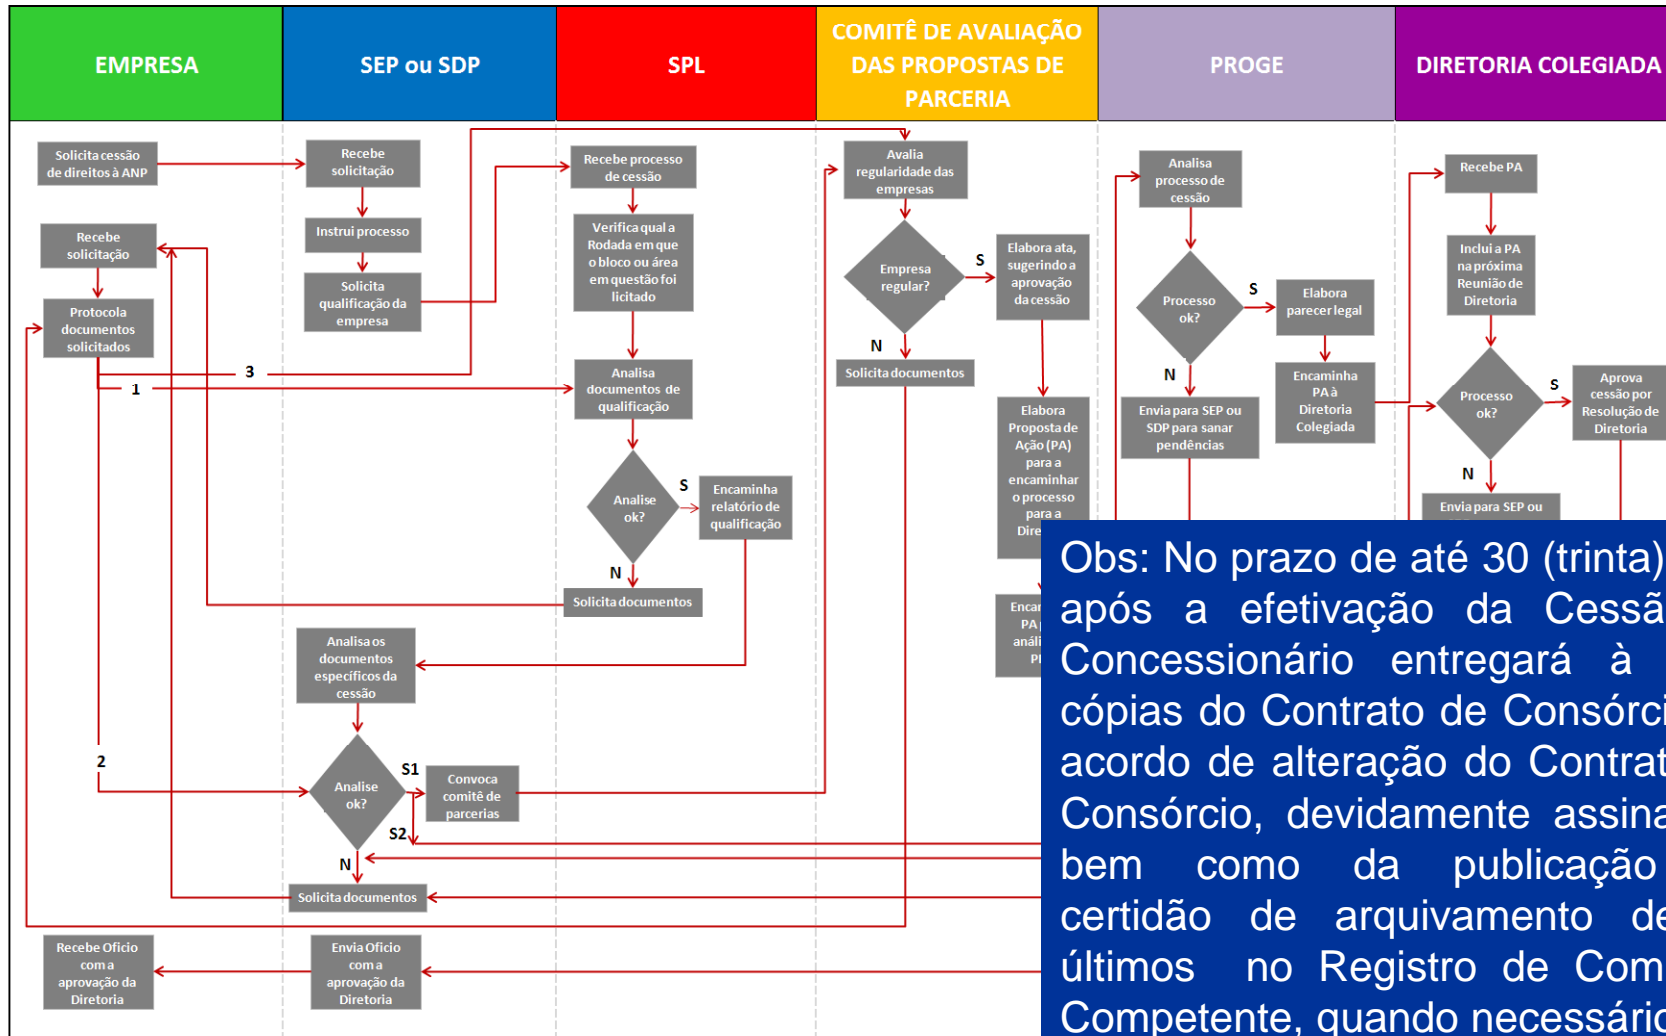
| EMPRESA | SEP ou SDP | SPL | COMITÊ DE AVALIAÇÃO DAS PROPOSTAS DE PARCERIA | PROGE | DIRETORIA COLEGIADA |
|---|---|---|---|---|---|

Solicita cessão de direitos à ANP

Recebe solicitação

Instrui processo

Solicita qualificação da empresa

Recebe processo de cessão

Verifica qual a Rodada em que o bloco ou área em questão foi licitado

Avalia regularidade das empresas

Empresa regular?

S

N

Solicita documentos

Elabora ata, sugerindo a aprovação da cessão

Elabora Proposta de Ação (PA) para a encaminhar o processo para a Dire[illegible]

Encam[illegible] PA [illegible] análi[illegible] P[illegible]

Analisa processo de cessão

Processo ok?

S

N

Elabora parecer legal

Encaminha PA à Diretoria Colegiada

Envia para SEP ou SDP para sanar pendências

Recebe PA

Inclui a PA na próxima Reunião de Diretoria

Processo ok?

S

N

Aprova cessão por Resolução de Diretoria

Envia para SEP ou

Recebe solicitação

Protocola documentos solicitados

3

1

Analisa documentos de qualificação

Analise ok?

S

N

Encaminha relatório de qualificação

Solicita documentos

Analisa os documentos específicos da cessão

2

Analise ok?

S1

S2

N

Convoca comitê de parcerias

Solicita documentos

Recebe Ofício com a aprovação da Diretoria

Envia Ofício com a aprovação da Diretoria

Obs: No prazo de até 30 (trinta) após a efetivação da Cessã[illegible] Concessionário entregará à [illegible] cópias do Contrato de Consórci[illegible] acordo de alteração do Contrat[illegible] Consórcio, devidamente assina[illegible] bem como da publicação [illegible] certidão de arquivamento de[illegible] últimos no Registro de Com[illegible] Competente, quando necessári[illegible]